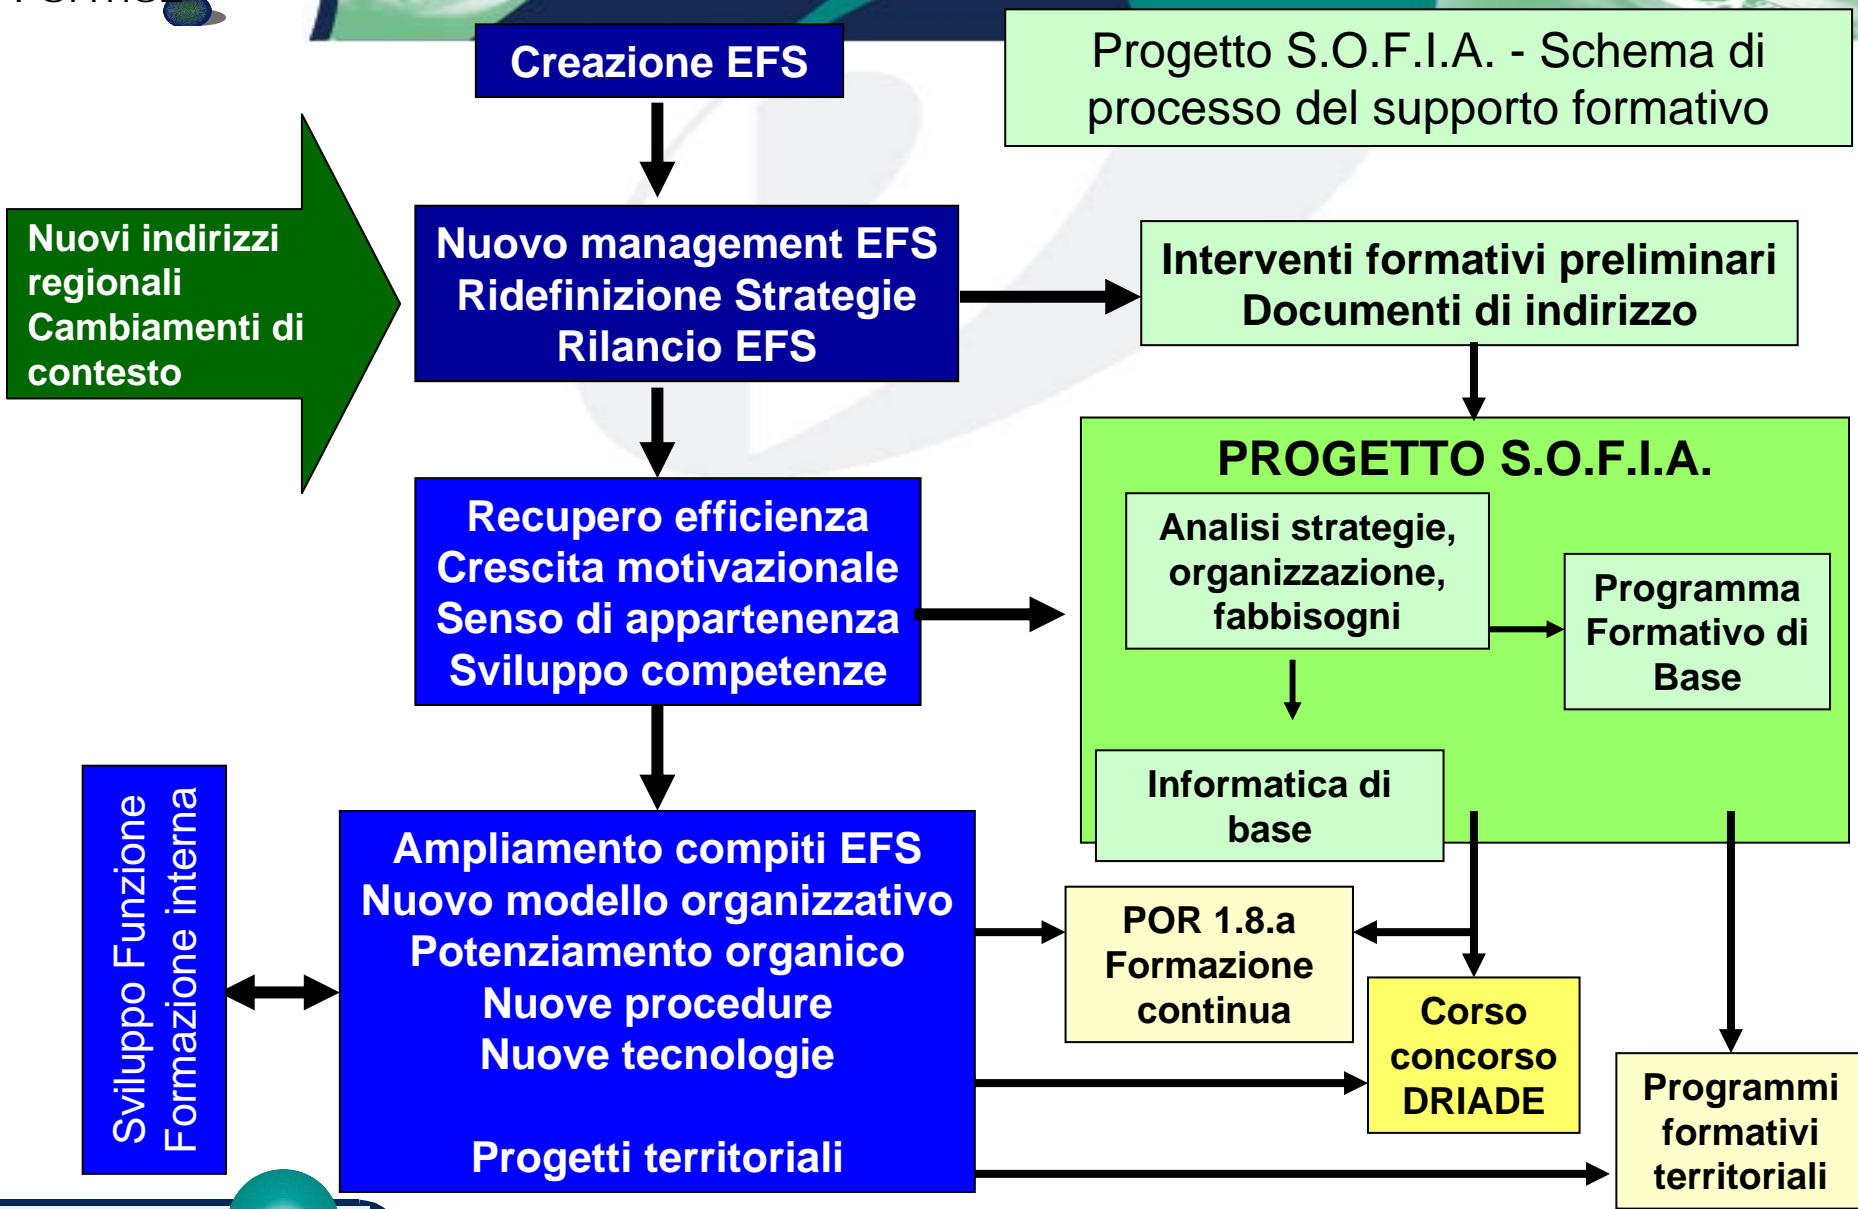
Progetto S.O.F.I.A. - Schema di processo del supporto formativo

Creazione EFS

Nuovi indirizzi regionali
Cambiamenti di contesto

Nuovo management EFS
Ridefinizione Strategie
Rilancio EFS

Interventi formativi preliminari
Documenti di indirizzo

PROGETTO S.O.F.I.A.

Analisi strategie, organizzazione, fabbisogni

Programma Formativo di Base

Informatica di base

Recupero efficienza
Crescita motivazionale
Senso di appartenenza
Sviluppo competenze

Sviluppo Funzione
Formazione interna

Ampliamento compiti EFS
Nuovo modello organizzativo
Potenziamento organico
Nuove procedure
Nuove tecnologie

Progetti territoriali

POR 1.8.a
Formazione continua

Corso concorso DRIADE

Programmi formativi territoriali